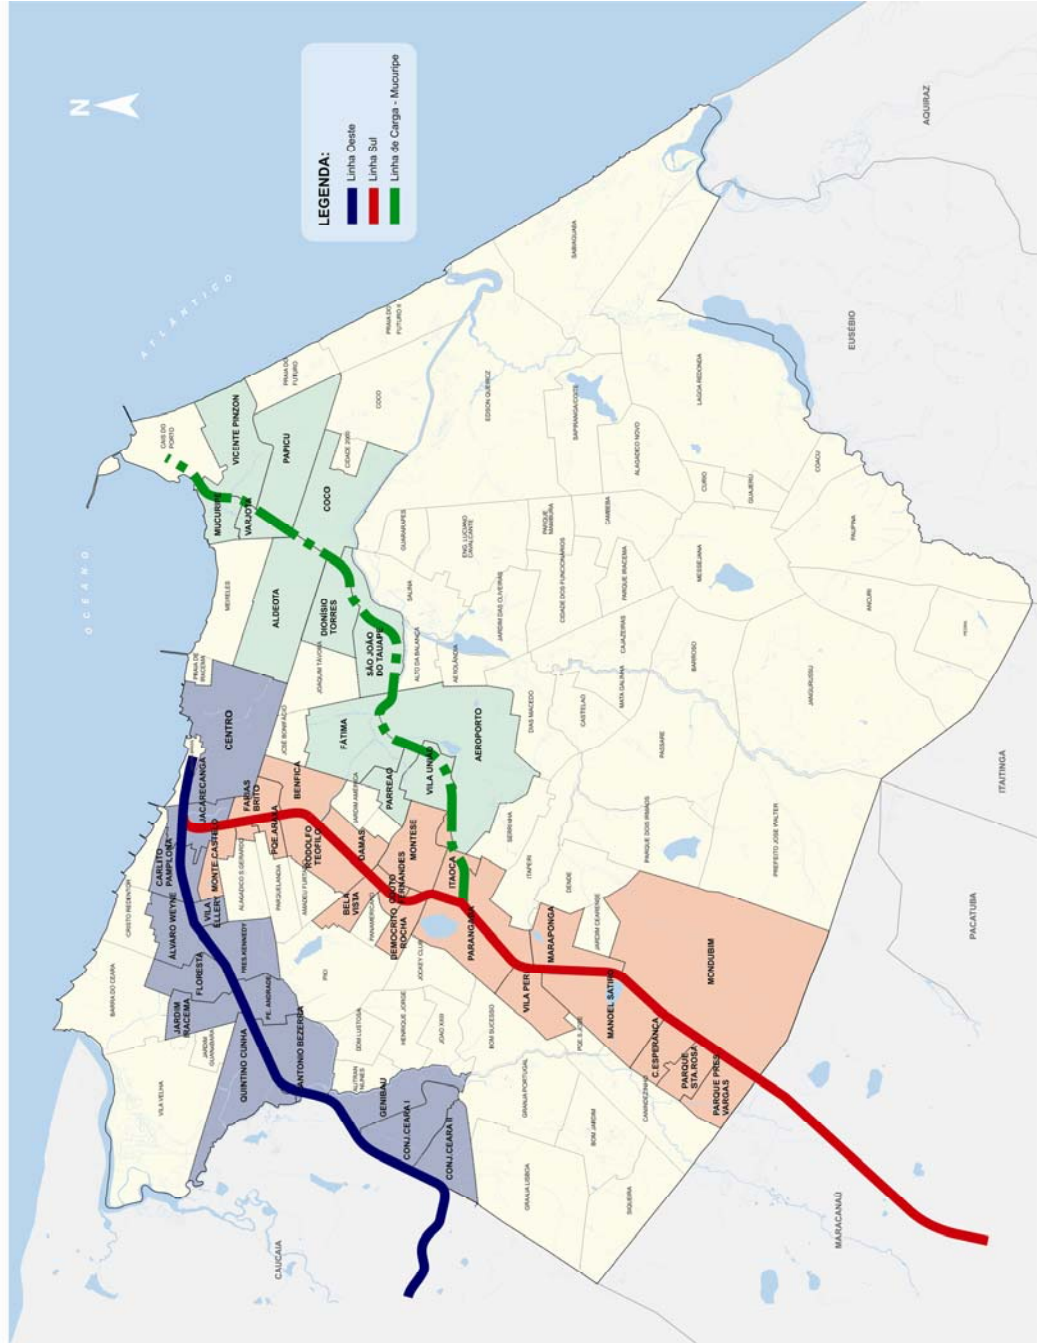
N

LEGENDA:
Linha Oeste
Linha Sul
Linha de Carga - Mucuripe

OCEANO ATLÂNTICO

AQUIRAZ
EUSÉBIO
ITAITINGA
PACATUBA
MARACANAÚ
CAUCAIA

CAIS DO PORTO
VICENTE PINZON
PAPICU
MUCURIPE
VARJOTA
COCO
CIDADE 2000
PRAIA DO FUTURO
PRAIA DO FUTURO II
COCO
SABIAGUABA
EDSON QUEIROZ
SAPIRANGA/COITÉ
ALAGADIÇO NOVO
LAGOA REDONDA
CURIÓ
GUAJERU
COAÇU
PAUPINA
MEIRELES
ALDEOTA
DIONÍSIO TORRES
GUARARAPES
ENG. LUCIANO CAVALCANTE
PARQUE MANIBURA
CAMBEBA
SALINAS
JARDIM DAS OLIVEIRAS
CIDADE DOS FUNCIONÁRIOS
PARQUE IRACEMA
MESSEJANA
ANCURI
PRAIA DE IRACEMA
JOAQUIM TÁVORA
SÃO JOÃO DO TAUAPE
ALTO DA BALANÇA
AEROLÂNDIA
CASTELÃO
MATA GALINHA
CAJAZEIRAS
BARROSO
JANGURUSSU
PEDRAS
CENTRO
JOSÉ BONIFÁCIO
FÁTIMA
AEROPORTO
DIAS MACEDO
PASSARÉ
JACARECANGA
FARIAS BRITO
BENFICA
PARREÃO
VILA UNIÃO
JARDIM AMÉRICA
SERRINHA
PARQUE DOS IRMÃOS
PREFEITO JOSÉ WALTER
CARLITO PAMPLONA
MONTE CASTELO
PQE ARAXÁ
RODOLFO TEÓFILO
DAMAS
MONTESE
ITAOCA
ITAPERI
DENDÊ
ALAGADIÇO S.GERARDO
AMADEU FURTADO
BELA VISTA
DEMÓCRITO ROCHA
COUTO FERNANDES
PANAMERICANO
PARANGABA
MARAPONGA
JARDIM CEARENSE
MONDUBIM
CRISTO REDENTOR
ÁLVARO WEYNE
VILA ELLERY
PARQUELÂNDIA
PRES. KENNEDY
PICI
JOCKEY CLUB
VILA PERI
MANOEL SÁTIRO
FLORESTA
BARRA DO CEARÁ
JARDIM IRACEMA
PE. ANDRADE
DOM LUSTOSA
HENRIQUE JORGE
JOÃO XXIII
BOM SUCESSO
PQE S.JOSÉ
C.ESPERANÇA
PARQUE STA.ROSA
PARQUE PRES. VARGAS
JARDIM GUANABARA
ANTONIO BEZERRA
QUINTINO CUNHA
AUTRAN NUNES
GENIBAÚ
CONJ.CEARÁ I
CONJ.CEARÁ II
GRANJA PORTUGAL
GRANJA LISBOA
BOM JARDIM
CANINDEZINHO
SIQUEIRA
VILA VELHA